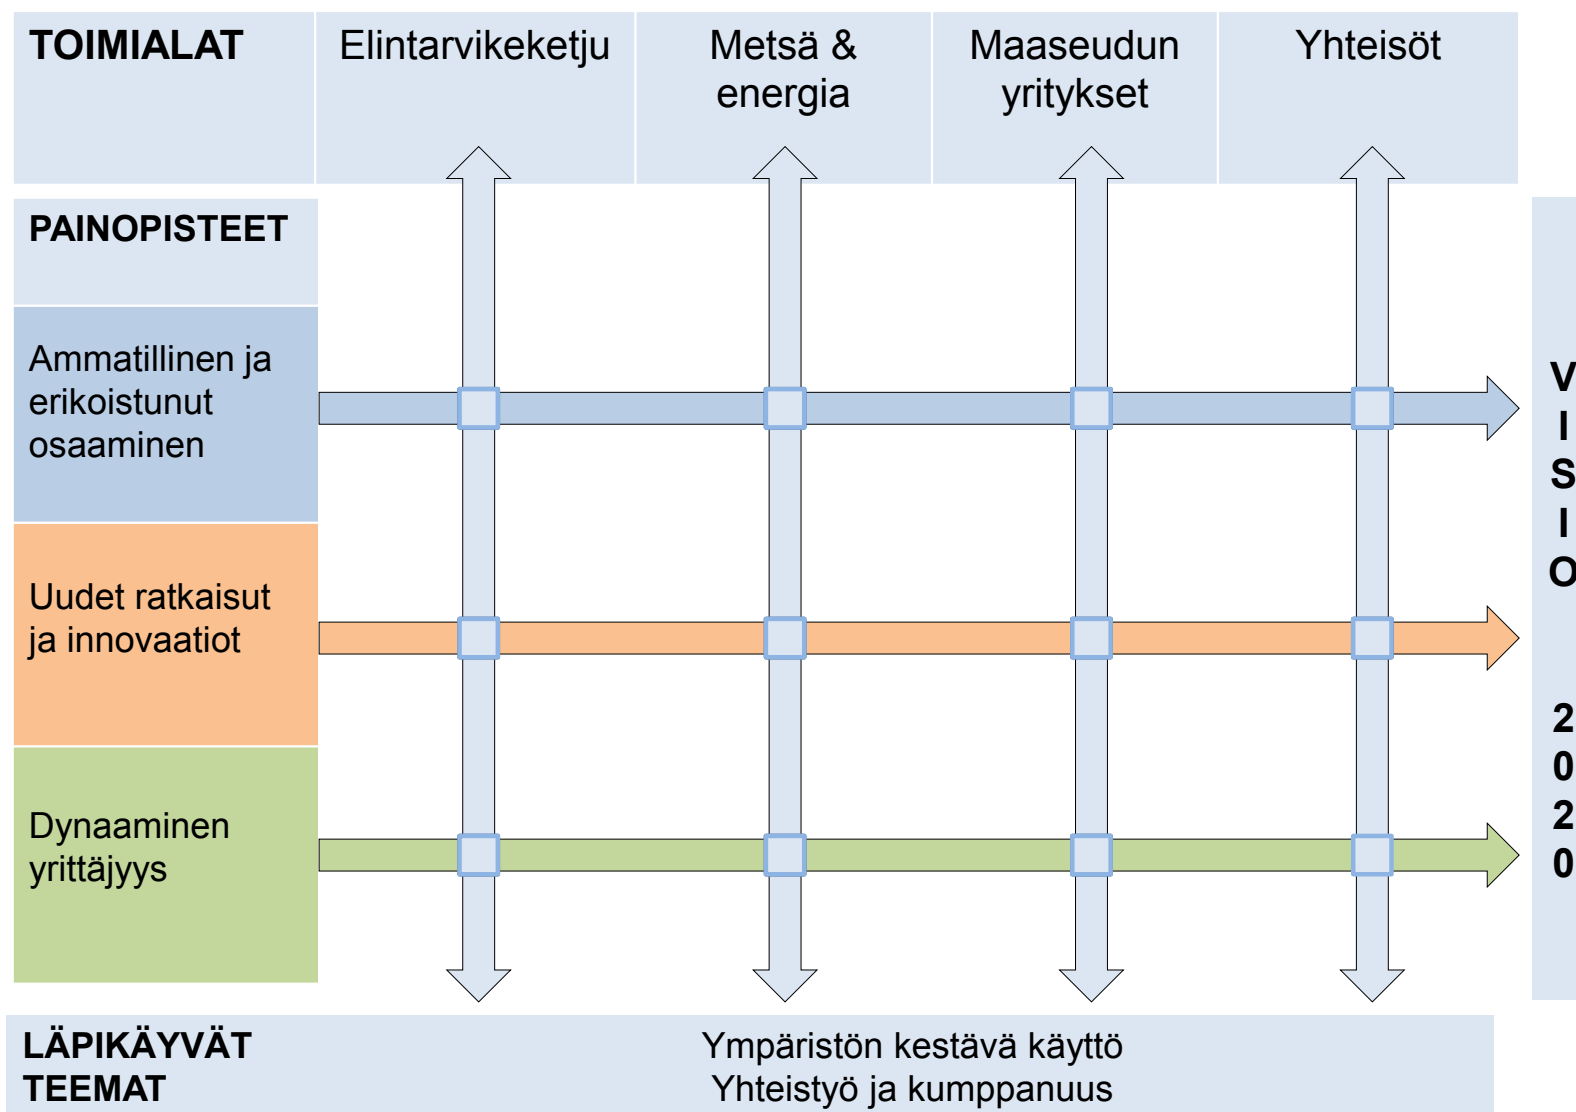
TOIMIALAT

Elintarvikeketju

Metsä & energia

Maaseudun yritykset

Yhteisöt

PAINOPISTEET

Ammatillinen ja erikoistunut osaaminen

Uudet ratkaisut ja innovaatiot

Dynaaminen yrittäjyys

VISIO 2020

LÄPIKÄYVÄT TEEMAT

Ympäristön kestävä käyttö
Yhteistyö ja kumppanuus